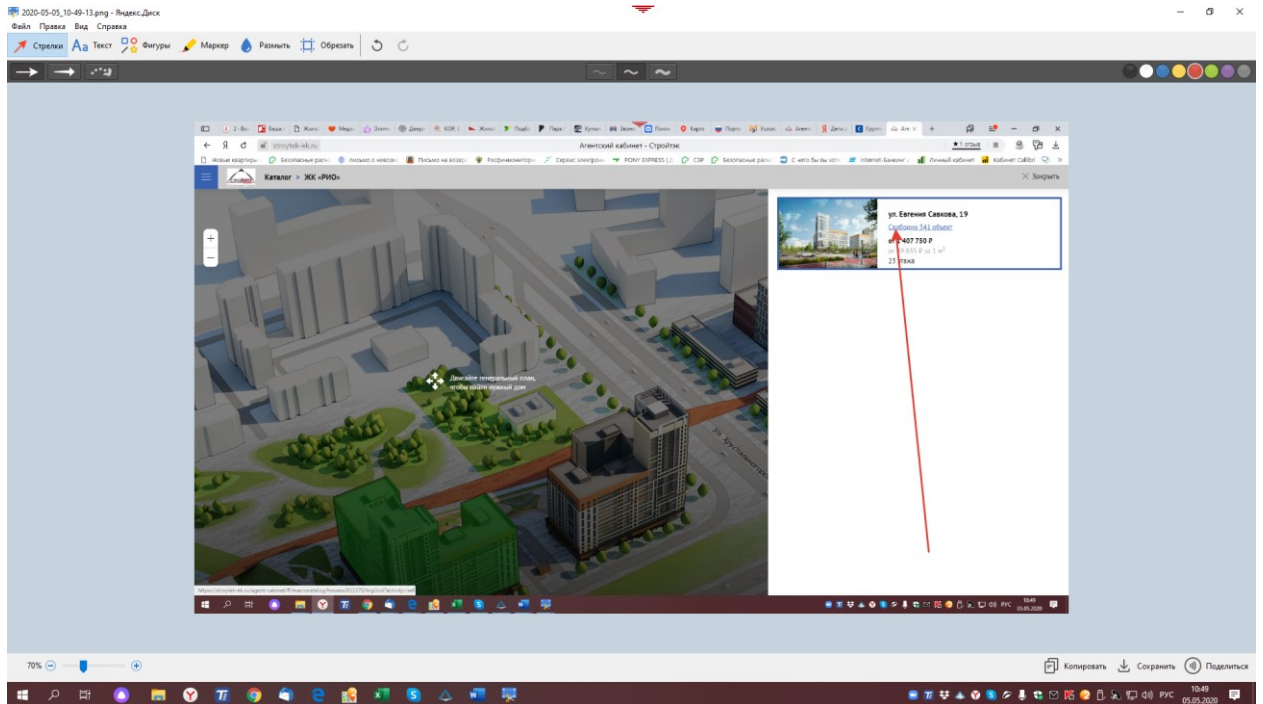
2020-05-05_10-49-13.png - Яндекс.Диск
Файл Правка Вид Справка
Стрелки Текст Фигуры Маркер Размыть Обрезать

stroytek-ek.ru
Агентский кабинет - Стройтэк
Новые квартиры Безопасные расч Письмо о невозм Письмо на возвр Росфинмониторин Сервис электрон PONY EXPRESS СЭР Безопасные расч С чего бы вы хот Internet-Банкинг Личный кабинет Кабинет Callibri
Каталог » ЖК «РИО»
Закрыть
+
−
ул. Евгения Савкова, 19
Свободно 341 объект
от 2 407 750 Р
от 79 935 Р за 1 м²
25 этажа
Двигайте генеральный план, чтобы найти нужный дом
ул. Хрустальногорская
РУС 10:49 05.05.2020

70%
Копировать Сохранить Поделиться
РУС 10:49 05.05.2020